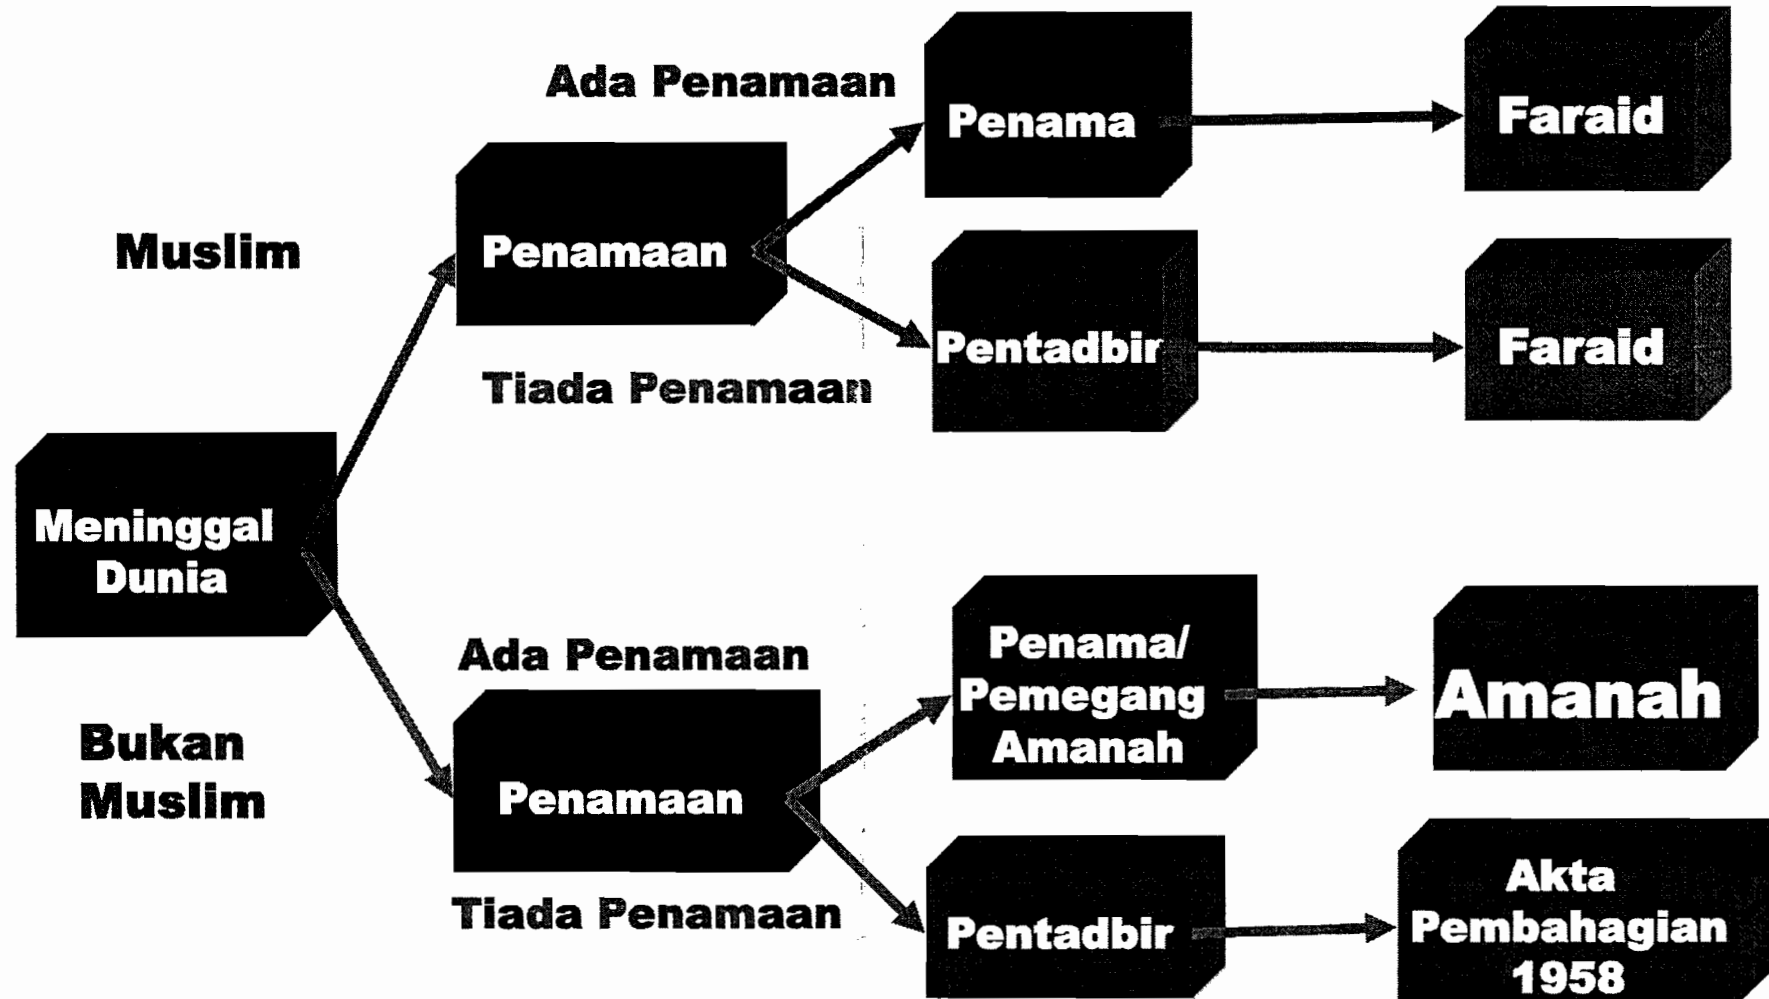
Meninggal Dunia

Muslim

Penamaan

Ada Penamaan

Penama

Faraid

Tiada Penamaan

Pentadbir

Faraid

Bukan Muslim

Penamaan

Ada Penamaan

Penama/ Pemegang Amanah

Amanah

Tiada Penamaan

Pentadbir

Akta Pembahagian 1958